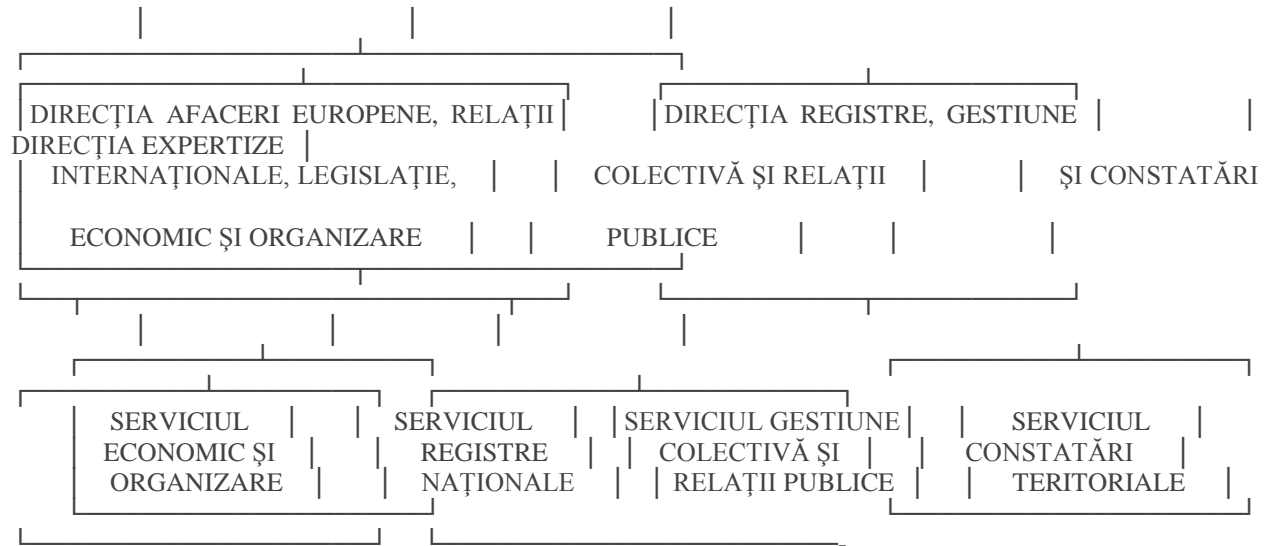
DIRECȚIA AFACERI EUROPENE, RELAȚII INTERNAȚIONALE, LEGISLAȚIE, ECONOMIC ȘI ORGANIZARE

DIRECȚIA REGISTRE, GESTIUNE COLECTIVĂ ȘI RELAȚII PUBLICE

DIRECȚIA EXPERTIZE ȘI CONSTATĂRI

SERVICIUL ECONOMIC ȘI ORGANIZARE

SERVICIUL REGISTRE NAȚIONALE

SERVICIUL GESTIUNE COLECTIVĂ ȘI RELAȚII PUBLICE

SERVICIUL CONSTATĂRI TERITORIALE